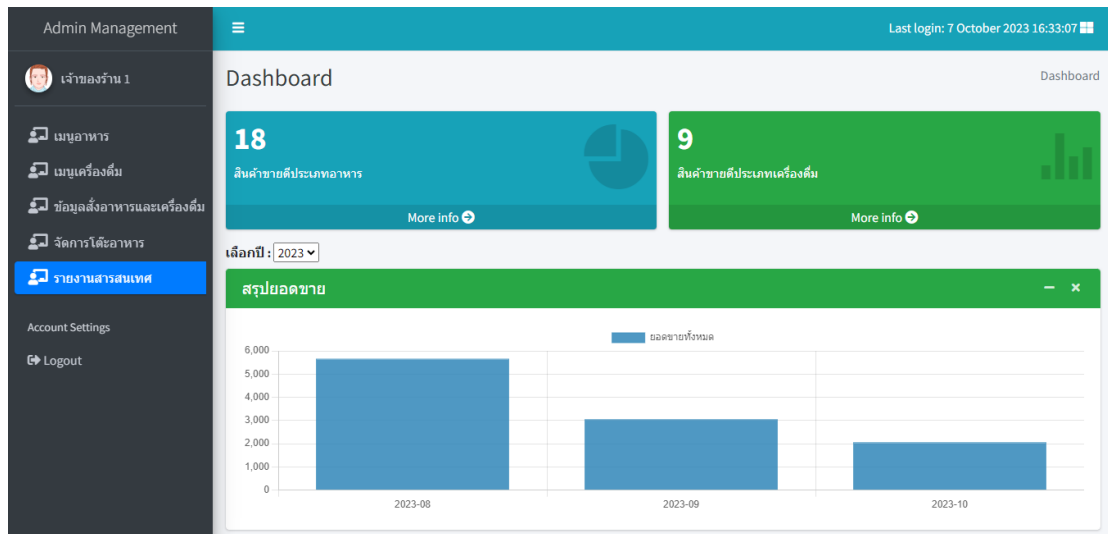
Admin Management

เจ้าของร้าน 1

เมนูอาหาร

เมนูเครื่องดื่ม

ข้อมูลสั่งอาหารและเครื่องดื่ม

จัดการโต๊ะอาหาร

รายงานสารสนเทศ

Account Settings

Logout

Last login: 7 October 2023 16:33:07

Dashboard

Dashboard

18

สินค้าขายดีประเภทอาหาร

More info

9

สินค้าขายดีประเภทเครื่องดื่ม

More info

เลือกปี : 2023

สรุปยอดขาย

ยอดขายทั้งหมด

6,000
5,000
4,000
3,000
2,000
1,000
0

2023-08

2023-09

2023-10